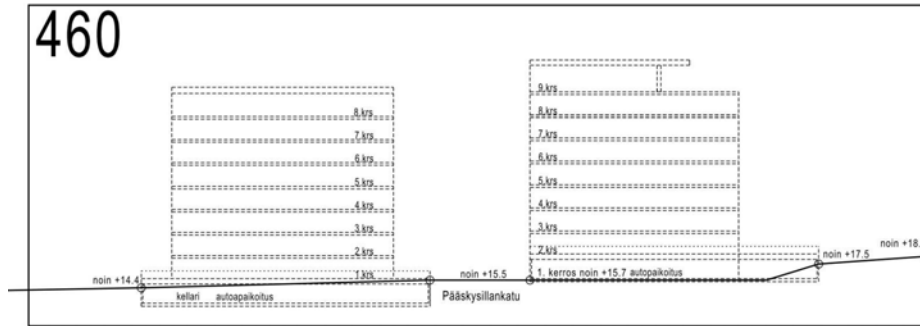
460

8.krs
7.krs
6.krs
5.krs
4.krs
3.krs
2.krs
1.krs

noin +14.4
kellari autoapaikoitus

noin +15.5
Pääskysillankatu

9.krs
8.krs
7.krs
6.krs
5.krs
4.krs
3.krs
2.krs
1. kerros noin +15.7 autopaikoitus

noin +17.5
noin +18.